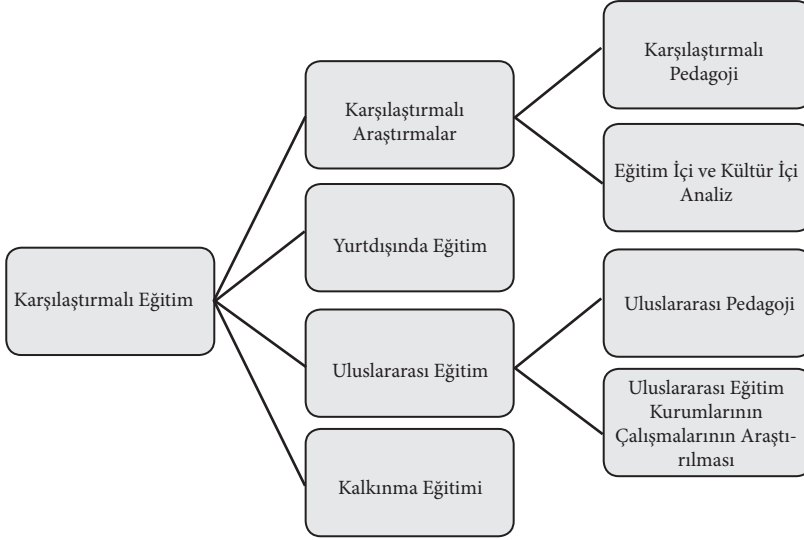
Karşılaştırmalı Eğitim

Karşılaştırmalı Araştırmalar

Karşılaştırmalı Pedagoji

Eğitim İçi ve Kültür İçi Analiz

Yurtdışında Eğitim

Uluslararası Eğitim

Uluslararası Pedagoji

Uluslararası Eğitim Kurumlarının Çalışmalarının Araştırılması

Kalkınma Eğitimi